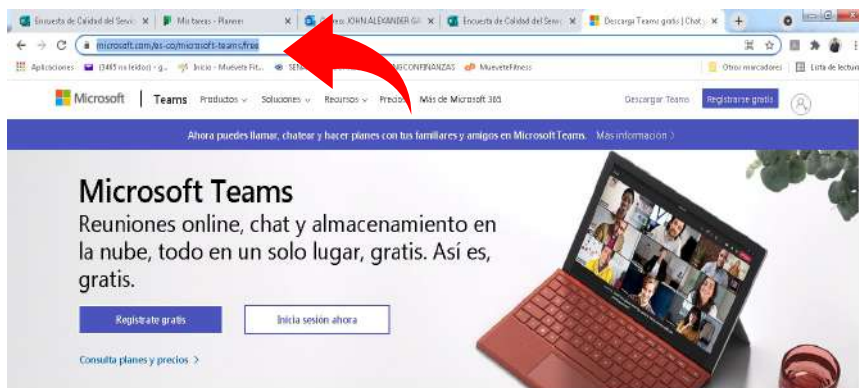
Encuesta de Calidad del Servi ×
Mis tareas - Planner ×
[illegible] JOHN ALEXANDER GA ×
Encuesta de Calidad del Servi ×
Descarga Teams gratis | Chat ×
+

microsoft.com/es-co/microsoft-teams/free

Aplicaciones (3485 no leídos) - g... Inicio - Muévete Fit... SEN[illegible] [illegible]CONFIANZAS MueveteFitness Otros marcadores Lista de lectura

Microsoft | Teams Productos Soluciones Recursos Precios Más de Microsoft 365 Descargar Teams Registrarse gratis

Ahora puedes llamar, chatear y hacer planes con tus familiares y amigos en Microsoft Teams. Más información >

Microsoft Teams
Reuniones online, chat y almacenamiento en la nube, todo en un solo lugar, gratis. Así es, gratis.

Regístrate gratis
Inicia sesión ahora

Consulta planes y precios >